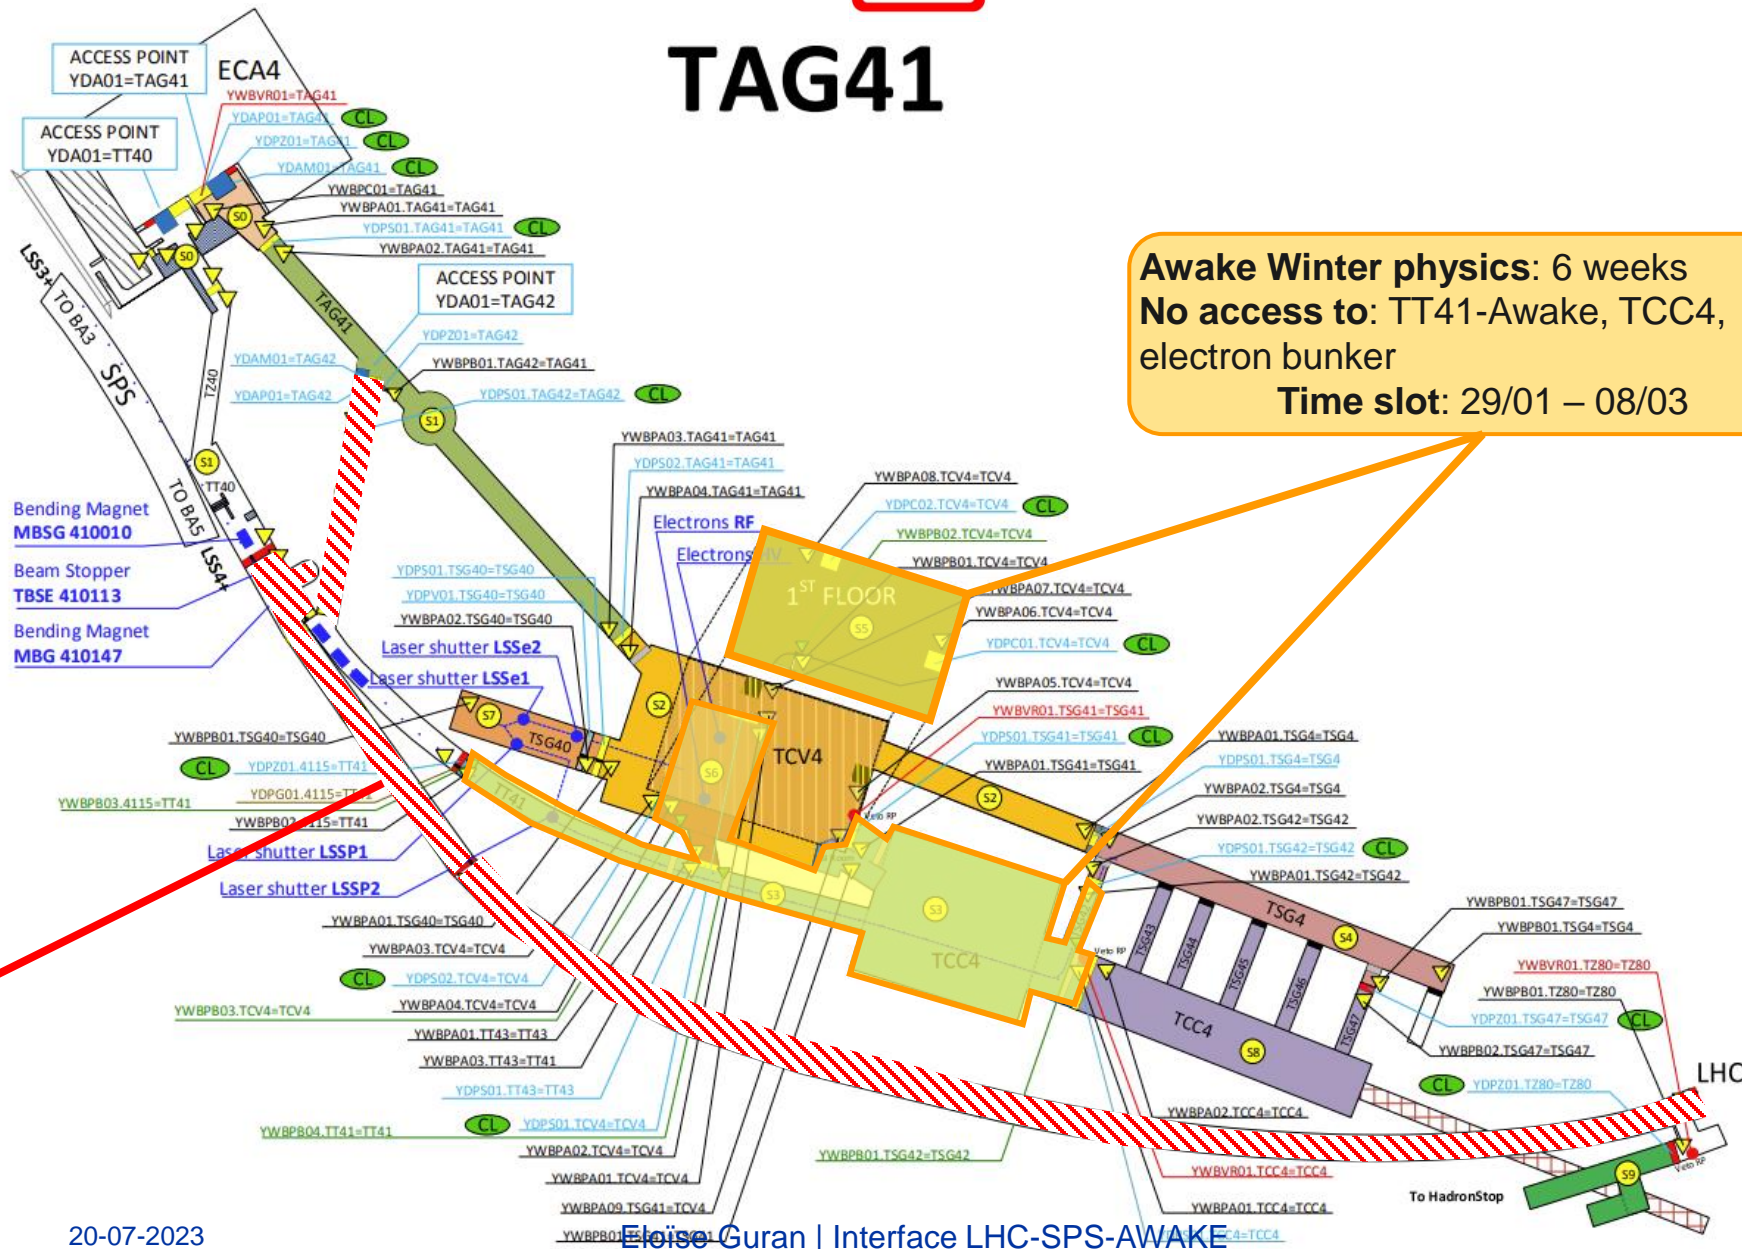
TAG41

ACCESS POINT
YDA01=TAG41

ECA4

ACCESS POINT
YDA01=TT40

YWBVR01=TAG41
YDAP01=TAG41 CL
YDPZ01=TAG41 CL
YDAM01=TAG41 CL
YWBPC01=TAG41
YWBPA01.TAG41=TAG41
YDPS01.TAG41=TAG41 CL
YWBPA02.TAG41=TAG41

S0
S0

LSS3+ TO BA3
SPS

TAG41

ACCESS POINT
YDA01=TAG42

YDPZ01=TAG42
YDAM01=TAG42
YWBPB01.TAG42=TAG41
YDAP01=TAG42
YDPS01.TAG42=TAG42 CL

TZ40
S1
S1
TT40
TO BA5
LSS4+

Awake Winter physics: 6 weeks
No access to: TT41-Awake, TCC4, electron bunker
Time slot: 29/01 – 08/03

YWBPA03.TAG41=TAG41
YDPS02.TAG41=TAG41
YWBPA04.TAG41=TAG41
YWBPA08.TCV4=TCV4
YDPC02.TCV4=TCV4 CL
YWBPB02.TCV4=TCV4
YWBPB01.TCV4=TCV4
YWBPA07.TCV4=TCV4
YWBPA06.TCV4=TCV4
YDPC01.TCV4=TCV4 CL
YWBPA05.TCV4=TCV4
YWBVR01.TSG41=TSG41
YDPS01.TSG41=TSG41 CL
YWBPA01.TSG41=TSG41

Bending Magnet
MBSG 410010
Beam Stopper
TBSE 410113
Bending Magnet
MBG 410147

Electrons RF
Electrons
1ST FLOOR
S5

YDPS01.TSG40=TSG40
YDPV01.TSG40=TSG40
YWBPA02.TSG40=TSG40
Laser shutter LSSe2
Laser shutter LSSe1

S2
S7
TSG40
TCV4
S6

YWBPB01.TSG40=TSG40
CL YDPZ01.4115=TT41
YWBPB03.4115=TT41
YDPG01.4115=TT41
YWBPB02.4115=TT41
Laser shutter LSSP1
Laser shutter LSSP2
TT41

S2
S3
S3
TCC4

YWBPA01.TSG4=TSG4
YDPS01.TSG4=TSG4
YWBPA02.TSG4=TSG4
YWBPA02.TSG42=TSG42
YDPS01.TSG42=TSG42 CL
YWBPA01.TSG42=TSG42
YWBPB01.TSG47=TSG47
YWBPB01.TSG4=TSG4
YWBVR01.TZ80=TZ80
YWBPB01.TZ80=TZ80
YDPZ01.TSG47=TSG47 CL
YWBPB02.TSG47=TSG47
CL YDPZ01.TZ80=TZ80

TSG4
S4
TSG43
TSG44
TSG45
TSG46
TSG47
TCC4
S8
Veto RP

YWBPA01.TSG40=TSG40
YWBPA03.TCV4=TCV4
CL YDPS02.TCV4=TCV4
YWBPB03.TCV4=TCV4
YWBPA04.TCV4=TCV4
YWBPA01.TT43=TT43
YWBPA03.TT43=TT41
YDPS01.TT43=TT43
YWBPB04.TT41=TT41
CL YDPS01.TCV4=TCV4
YWBPA02.TCV4=TCV4
YWBPA01.TCV4=TCV4
YWBPA09.TSG41=TCV4
YWBPB01.TSG40=TSG40
YWBPB01.TSG42=TSG42
YWBPA02.TCC4=TCC4
YWBVR01.TCC4=TCC4
YWBPA01.TCC4=TCC4
YDPS01.TCC4=TCC4

LHC
To HadronStop
S9
Veto RP

20-07-2023
Eloïse Guran | Interface LHC-SPS-AWAKE